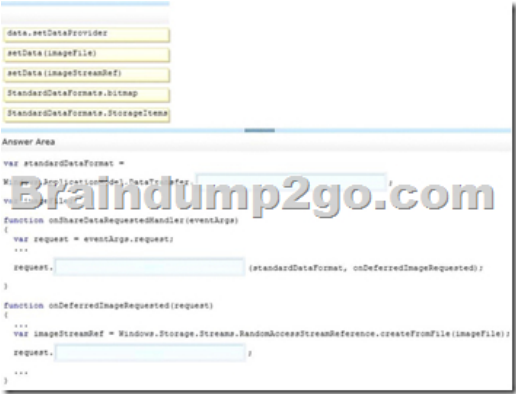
data.setDataProvider

setData(imageFile)

setData(imageStreamRef)

StandardDataFormats.bitmap

StandardDataFormats.StorageItems

Answer Area

var standardDataFormat =

W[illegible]ApplicationModel.DataTransfer.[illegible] ;

v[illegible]

Braindump2go.com

function onShareDataRequestedHandler(eventArgs)
{
  var request = eventArgs.request;
  ...

  request. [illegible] (standardDataFormat, onDeferredImageRequested);

}

function onDeferredImageRequested(request)
{
  ...
  var imageStreamRef = Windows.Storage.Streams.RandomAccessStreamReference.createFromFile(imageFile);
  request. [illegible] ;

  ...
}